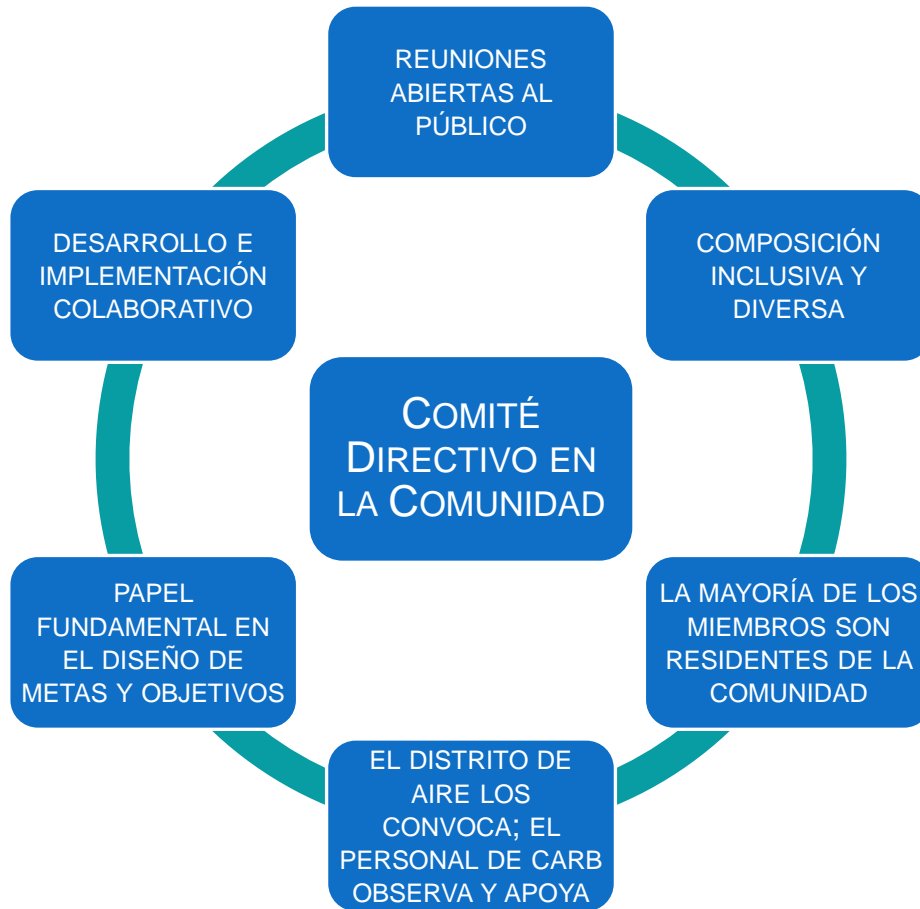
COMITÉ DIRECTIVO EN LA COMUNIDAD

REUNIONES ABIERTAS AL PÚBLICO

COMPOSICIÓN INCLUSIVA Y DIVERSA

LA MAYORÍA DE LOS MIEMBROS SON RESIDENTES DE LA COMUNIDAD

EL DISTRITO DE AIRE LOS CONVOCA; EL PERSONAL DE CARB OBSERVA Y APOYA

PAPEL FUNDAMENTAL EN EL DISEÑO DE METAS Y OBJETIVOS

DESARROLLO E IMPLEMENTACIÓN COLABORATIVO